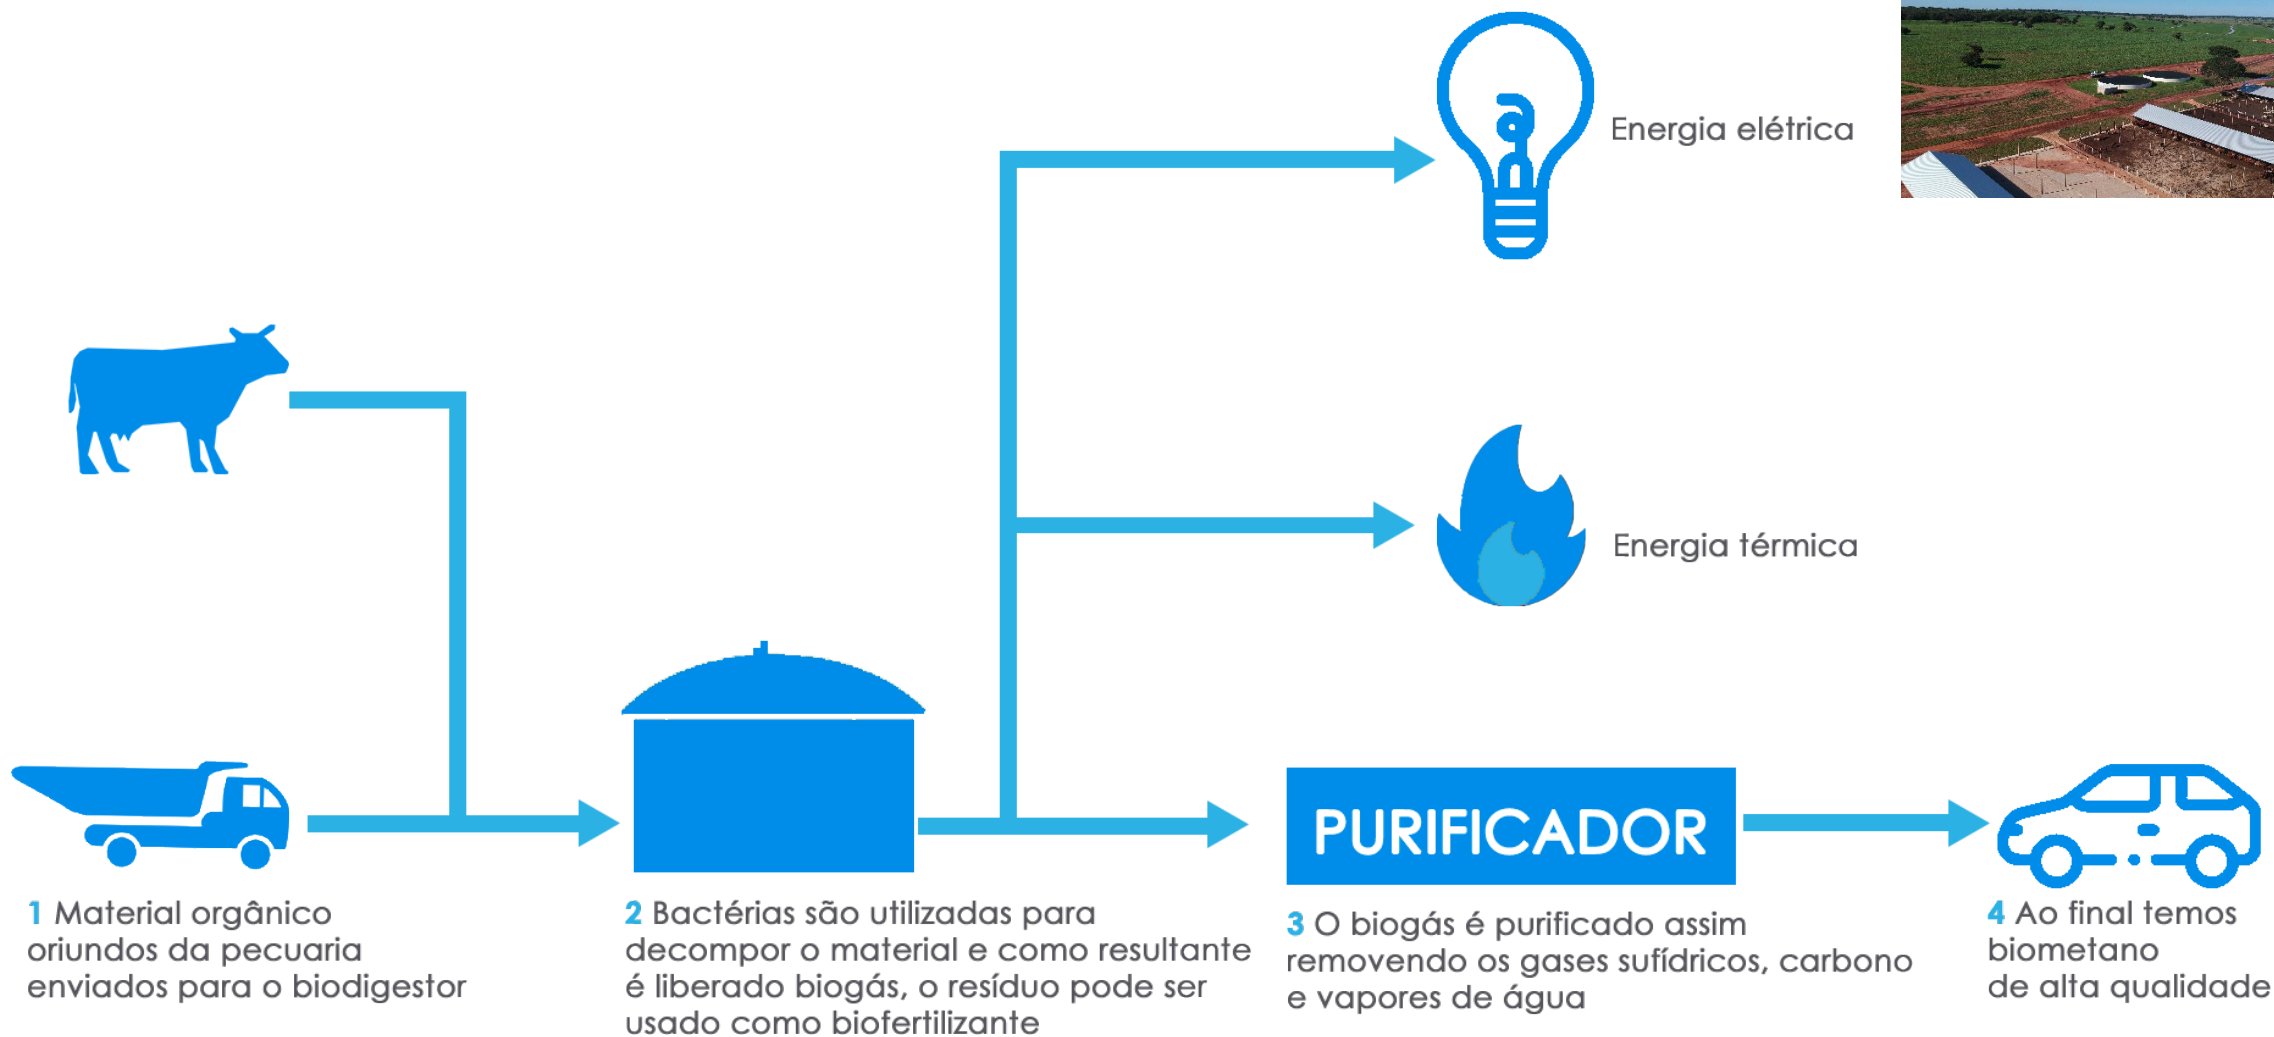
Energia elétrica

Energia térmica

PURIFICADOR

1 Material orgânico oriundos da pecuaria enviados para o biodigestor

2 Bactérias são utilizadas para decompor o material e como resultante é liberado biogás, o resíduo pode ser usado como biofertilizante

3 O biogás é purificado assim removendo os gases sufídricos, carbono e vapores de água

4 Ao final temos biometano de alta qualidade